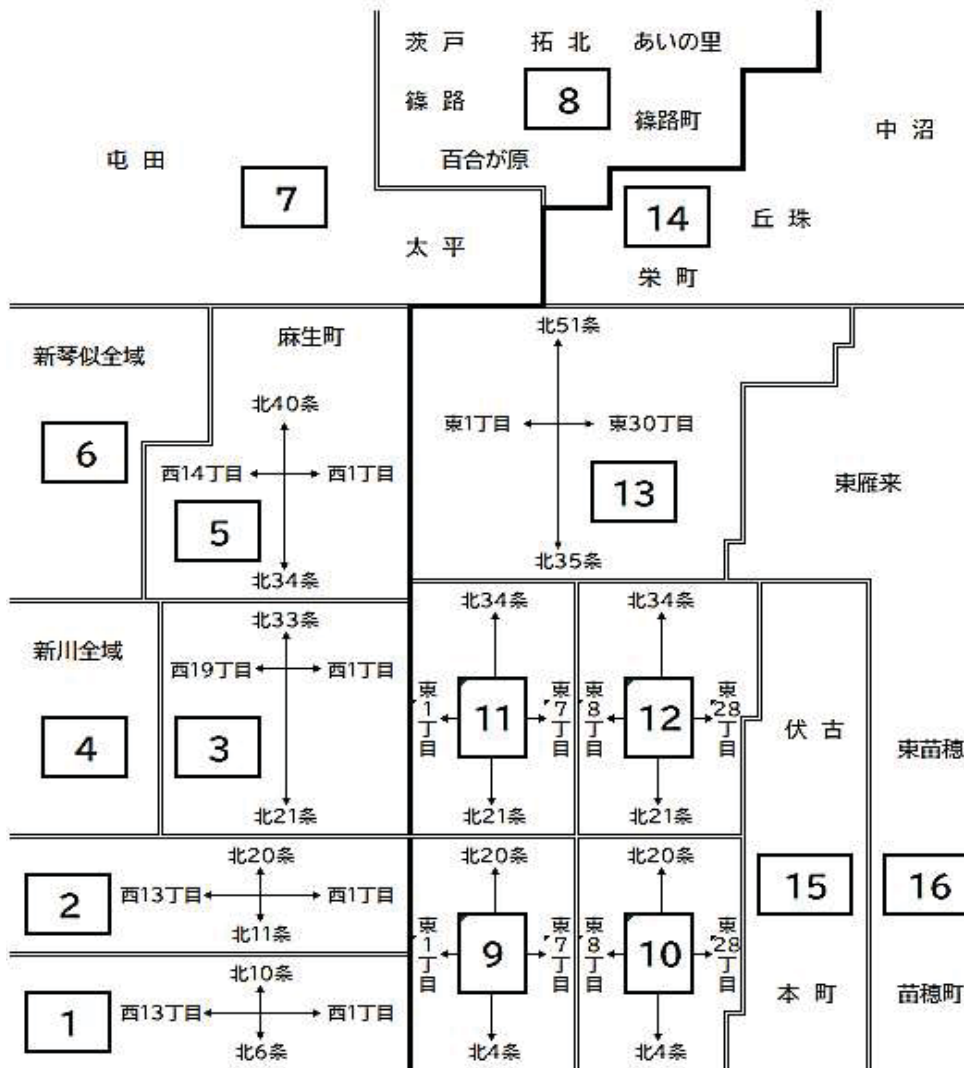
茨戸　拓北　あいの里
篠路　8　篠路町
百合が原
中沼
屯田
7
14　丘珠
太平
栄町

新琴似全域
6
麻生町
北40条
西14丁目　西1丁目
5
北34条

北51条
東1丁目　東30丁目
13
北35条
東雁来

新川全域
4
北33条
西19丁目　西1丁目
3
北21条

北34条
東1丁目　11　東7丁目
北21条

北34条
東8丁目　12　東28丁目
北21条

伏古
東苗穂

北20条
2　西13丁目　西1丁目
北11条

北10条
1　西13丁目　西1丁目
北6条

北20条
東1丁目　9　東7丁目
北4条

北20条
東8丁目　10　東28丁目
北4条

15
本町
16
苗穂町